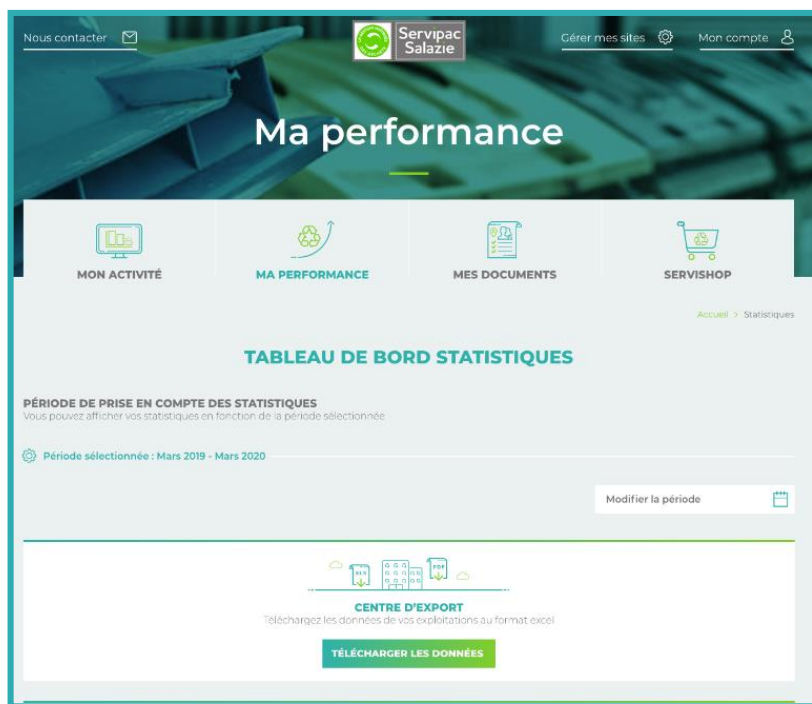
Nous contacter

Servipac Salazie

Gérer mes sites

Mon compte

Ma performance

MON ACTIVITÉ

MA PERFORMANCE

MES DOCUMENTS

SERVISHOP

Accueil > Statistiques

TABLEAU DE BORD STATISTIQUES

PÉRIODE DE PRISE EN COMPTE DES STATISTIQUES
Vous pouvez afficher vos statistiques en fonction de la période sélectionnée

Période sélectionnée : Mars 2019 - Mars 2020

Modifier la période

XLS PDF

CENTRE D'EXPORT
Téléchargez les données de vos exploitations au format excel

TÉLÉCHARGER LES DONNÉES